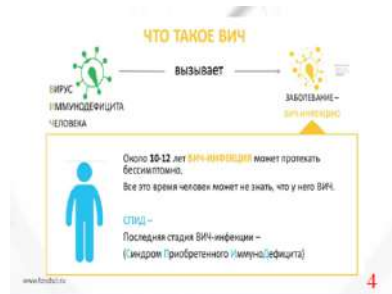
ЧТО ТАКОЕ ВИЧ

ВИРУС ИММУНОДЕФИЦИТА ЧЕЛОВЕКА

вызывает

ЗАБОЛЕВАНИЕ – ВИЧ-ИНФЕКЦИЮ

Около 10-12 лет ВИЧ-ИНФЕКЦИЯ может протекать бессимптомно.

Все это время человек может не знать, что у него ВИЧ.

СПИД –

Последняя стадия ВИЧ-инфекции –

(Синдром Приобретенного ИммуноДефицита)

www.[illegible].ru

4